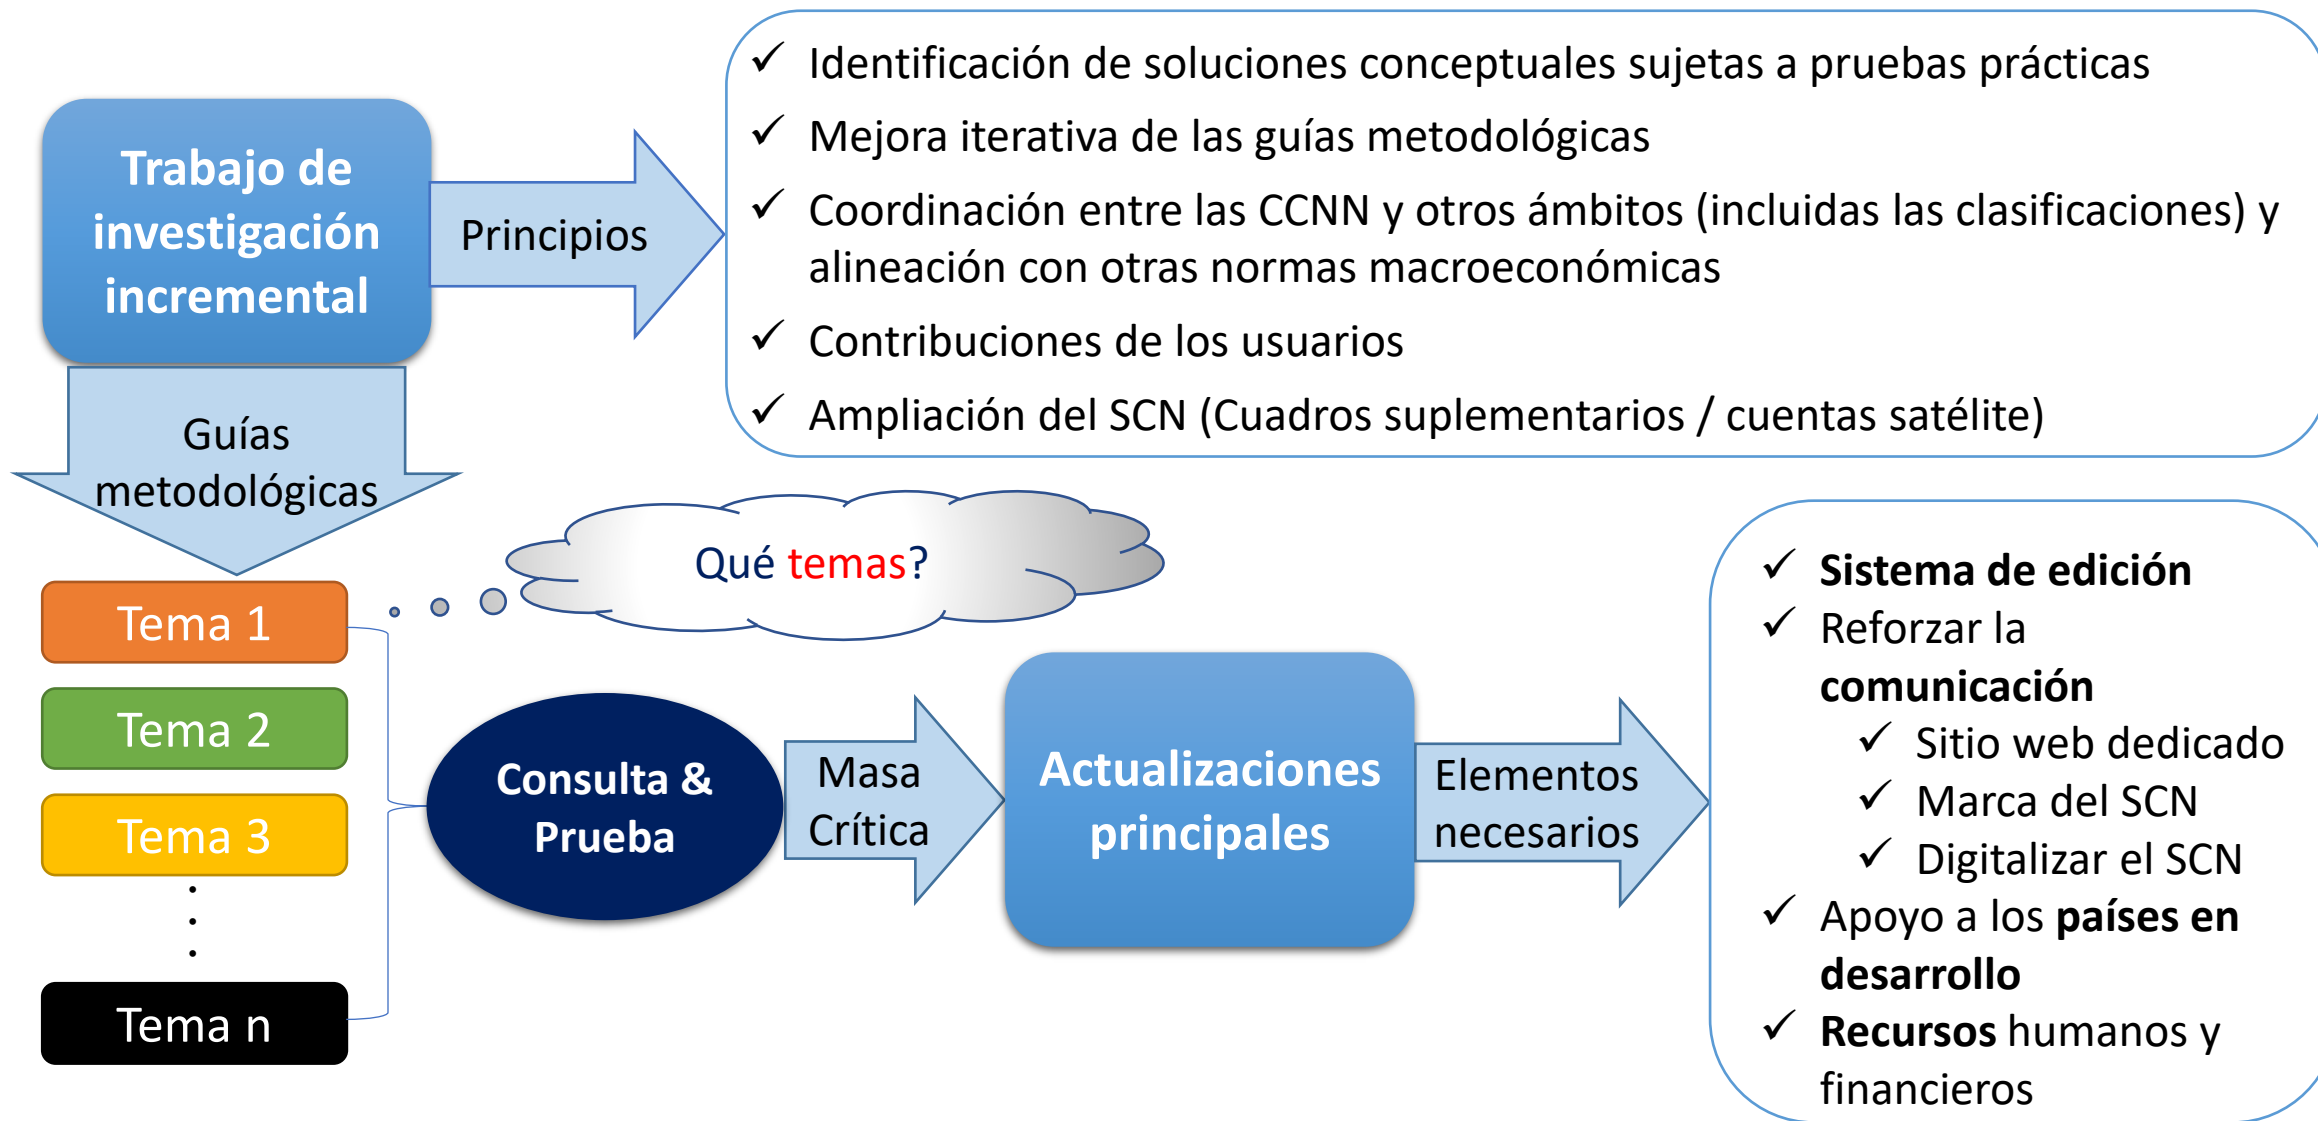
Trabajo de investigación incremental

Principios

✓ Identificación de soluciones conceptuales sujetas a pruebas prácticas
✓ Mejora iterativa de las guías metodológicas
✓ Coordinación entre las CCNN y otros ámbitos (incluidas las clasificaciones) y alineación con otras normas macroeconómicas
✓ Contribuciones de los usuarios
✓ Ampliación del SCN (Cuadros suplementarios / cuentas satélite)

Guías metodológicas

Qué temas?

Tema 1
Tema 2
Tema 3
.
.
.
Tema n

Consulta & Prueba

Masa Crítica

Actualizaciones principales

Elementos necesarios

✓ Sistema de edición
✓ Reforzar la comunicación
✓ Sitio web dedicado
✓ Marca del SCN
✓ Digitalizar el SCN
✓ Apoyo a los países en desarrollo
✓ Recursos humanos y financieros